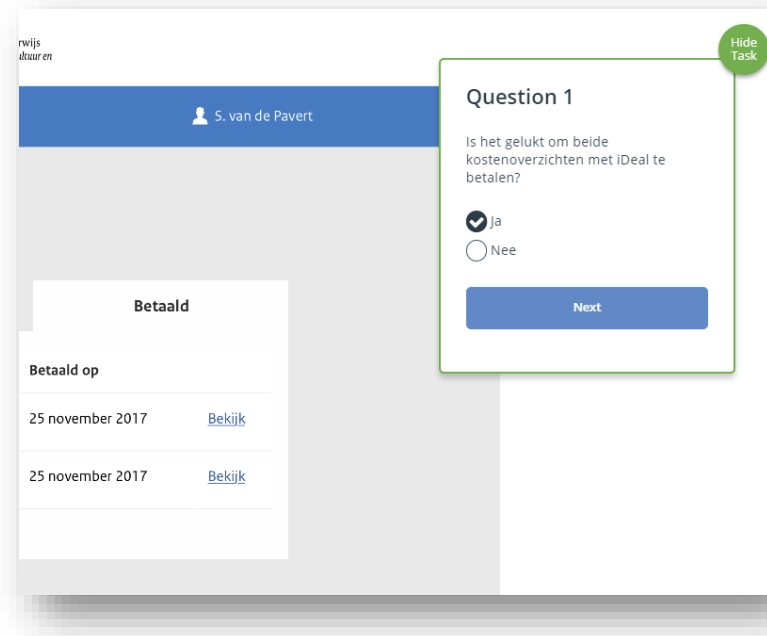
rwijs
ultuur en

S. van de Pavert

Betaald

Betaald op

25 november 2017 Bekijk

25 november 2017 Bekijk

Hide Task

Question 1

Is het gelukt om beide kostenoverzichten met iDeal te betalen?

Ja

Nee

Next